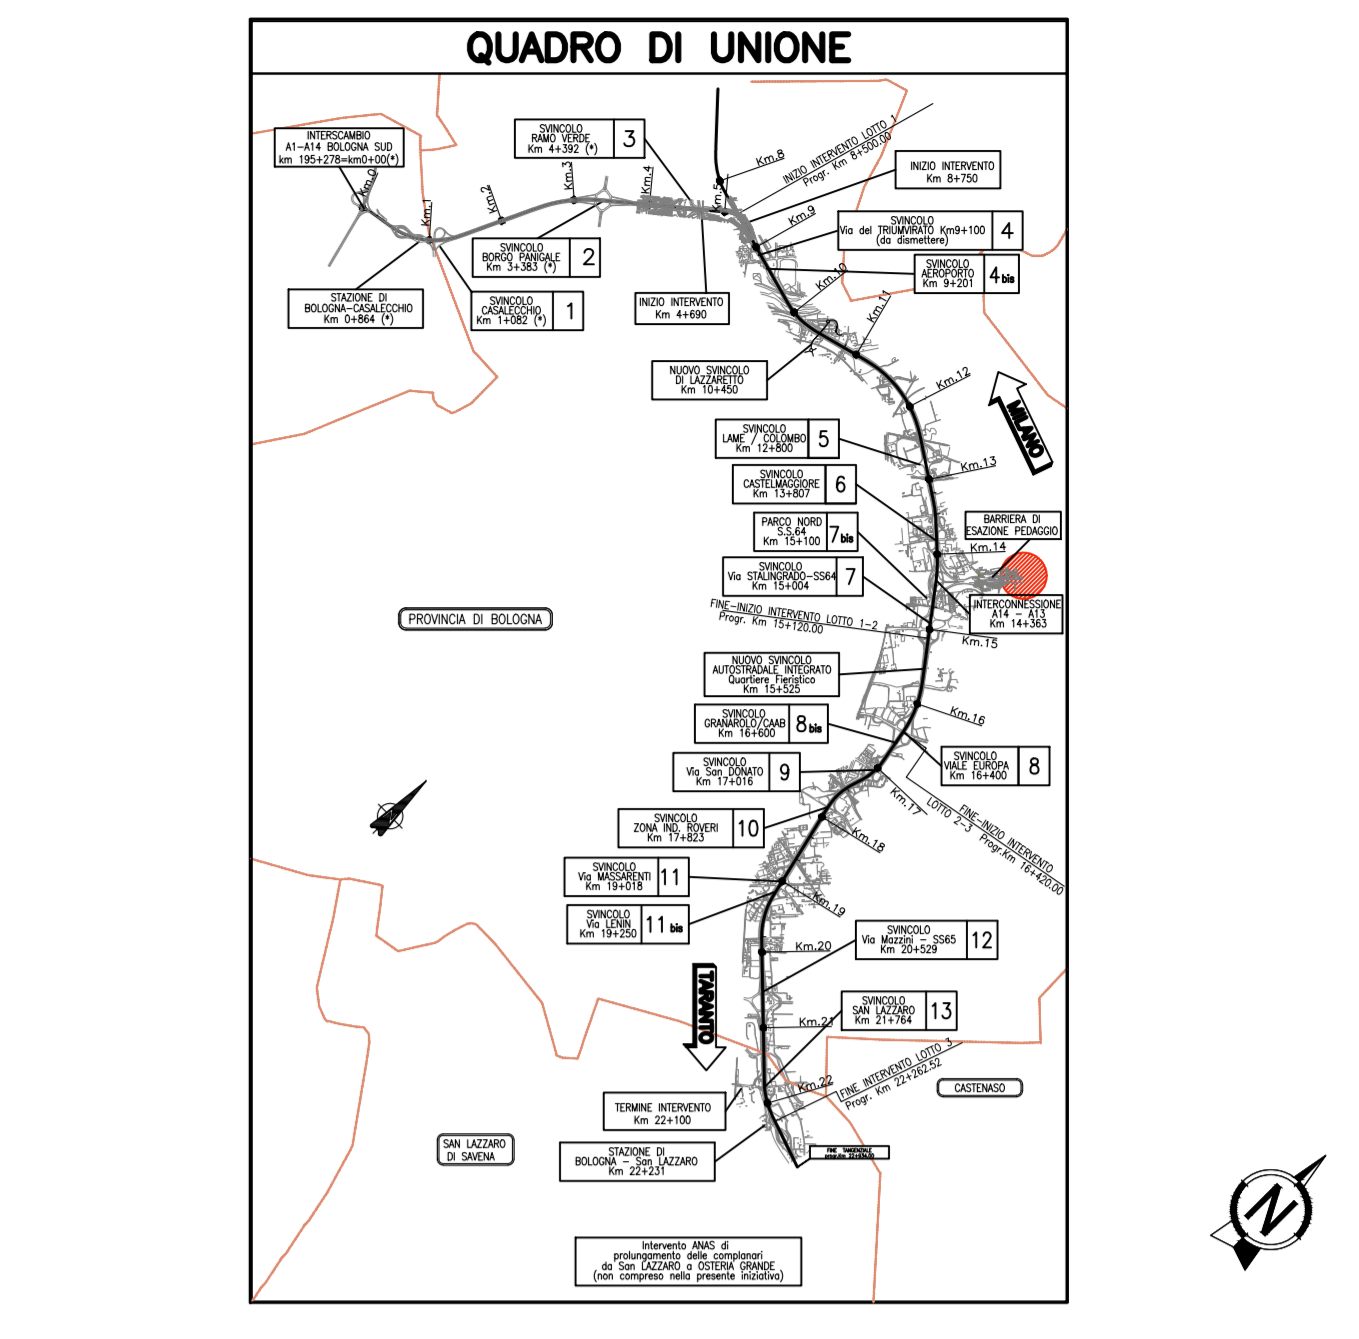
QUADRO DI UNIONE

INTERSCAMBIO A1–A14 BOLOGNA SUD km 195+278=km0+00(*)

Km.0

Km.1

Km.2

Km.3

Km.4

Km.5

SVINCOLO RAMO VERDE Km 4+392 (*) 3

INIZIO INTERVENTO LOTTO 1 Progr. Km 8+500.00

Km.8

INIZIO INTERVENTO Km 8+750

Km.9

SVINCOLO Via del TRIUMVIRATO Km9+100 (da dismettere) 4

SVINCOLO BORGO PANIGALE Km 3+383 (*) 2

Km.10

SVINCOLO AEROPORTO Km 9+201 4 bis

STAZIONE DI BOLOGNA–CASALECCHIO Km 0+864 (*)

SVINCOLO CASALECCHIO Km 1+082 (*) 1

INIZIO INTERVENTO Km 4+690

Km.11

NUOVO SVINCOLO DI LAZZARETTO Km 10+450

Km.12

MILANO

SVINCOLO LAME / COLOMBO Km 12+800 5

Km.13

SVINCOLO CASTELMAGGIORE Km 13+807 6

BARRIERA DI ESAZIONE PEDAGGIO

PARCO NORD S.S.64 Km 15+100 7 bis

Km.14

SVINCOLO Via STALINGRADO–SS64 Km 15+004 7

FINE–INIZIO INTERVENTO LOTTO 1–2 Progr. Km 15+120.00

INTERCONNESSIONE A14 – A13 Km 14+363

PROVINCIA DI BOLOGNA

Km.15

NUOVO SVINCOLO AUTOSTRADALE INTEGRATO Quartiere Fieristico Km 15+525

Km.16

SVINCOLO GRANAROLO/CAAB Km 16+600 8 bis

SVINCOLO VIALE EUROPA Km 16+400 8

SVINCOLO Via San DONATO Km 17+016 9

Km.17

LOTTO 2–3

FINE–INIZIO INTERVENTO Progr.Km 16+420.00

SVINCOLO ZONA IND. ROVERI Km 17+823 10

Km.18

SVINCOLO Via MASSARENTI Km 19+018 11

Km.19

SVINCOLO Via LENIN Km 19+250 11 bis

Km.20

SVINCOLO Via Mazzini – SS65 Km 20+529 12

TARANTO

SVINCOLO SAN LAZZARO Km 21+764 13

Km.21

FINE INTERVENTO LOTTO 3 Progr. Km 22+262.52

Km.22

CASTENASO

TERMINE INTERVENTO Km 22+100

SAN LAZZARO DI SAVENA

STAZIONE DI BOLOGNA – San LAZZARO Km 22+231

FINE TANGENZIALE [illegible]

Intervento ANAS di prolungamento delle complanari da San LAZZARO a OSTERIA GRANDE (non compreso nella presente iniziativa)

N